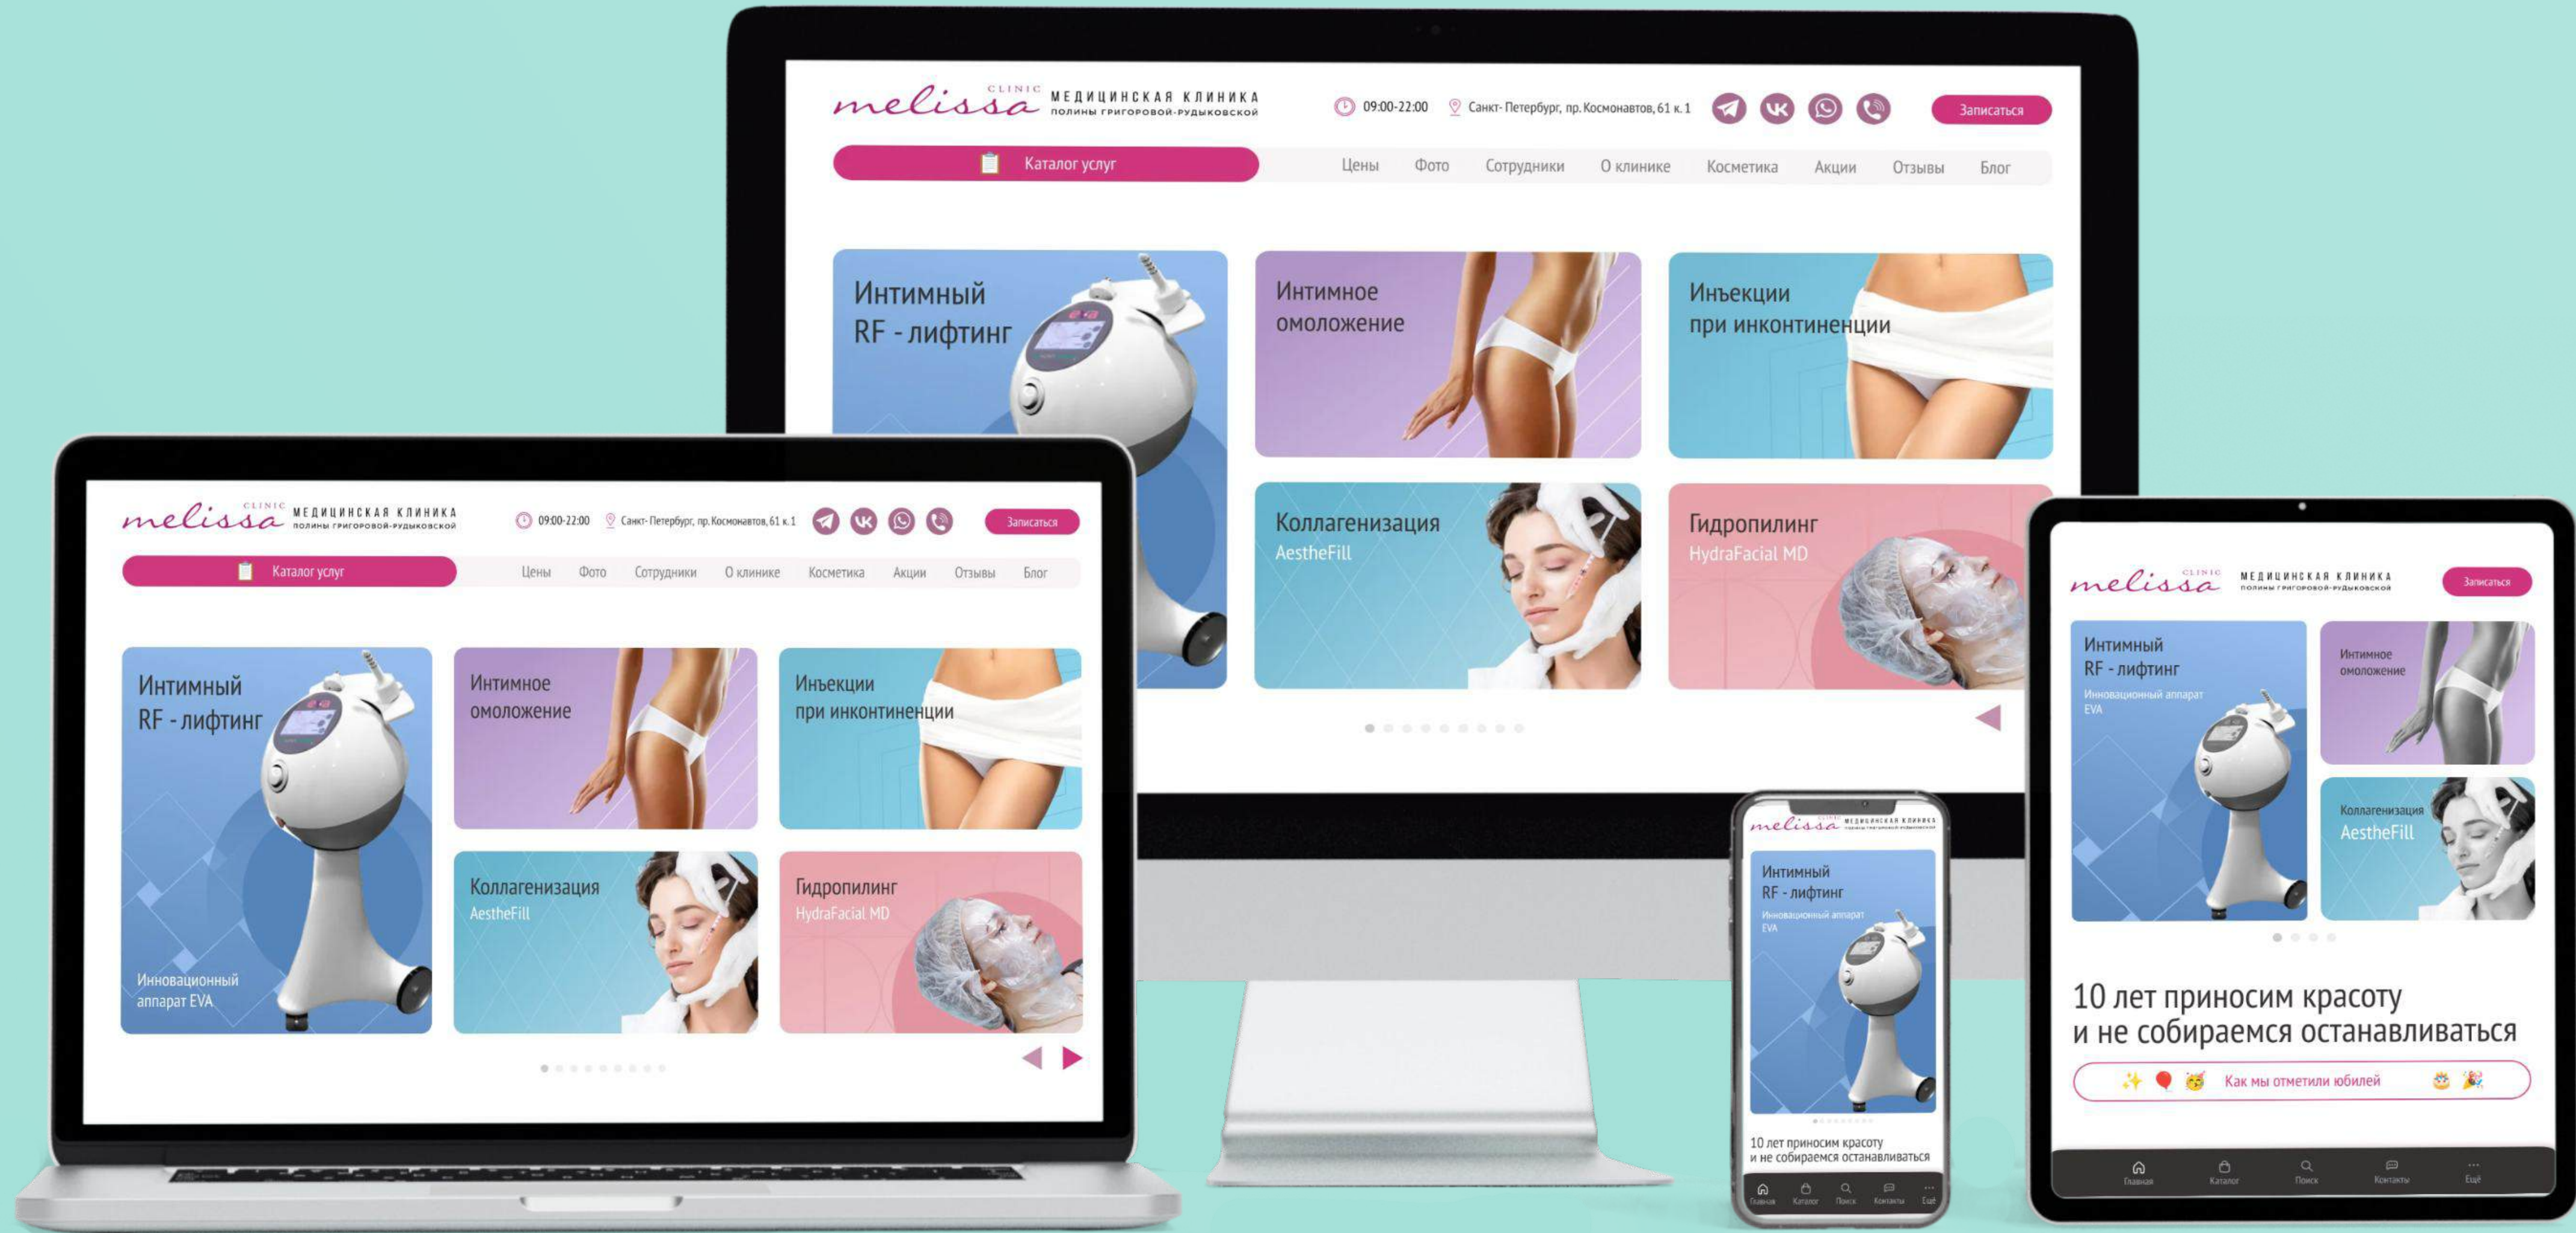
melissa CLINIC МЕДИЦИНСКАЯ КЛИНИКА ПОЛИНЫ ГРИГОРОВОЙ-РУДЫКОВСКОЙ

09:00-22:00 Санкт-Петербург, пр. Космонавтов, 61 к. 1

Записаться

Каталог услуг

Цены Фото Сотрудники О клинике Косметика Акции Отзывы Блог

Интимный RF - лифтинг

Интимное омоложение

Инъекции при инконтиненции

Коллагенизация AestheFill

Гидропилинг HydraFacial MD

melissa CLINIC МЕДИЦИНСКАЯ КЛИНИКА ПОЛИНЫ ГРИГОРОВОЙ-РУДЫКОВСКОЙ

09:00-22:00 Санкт-Петербург, пр. Космонавтов, 61 к. 1

Записаться

Каталог услуг

Цены Фото Сотрудники О клинике Косметика Акции Отзывы Блог

Интимный RF - лифтинг

Инновационный аппарат EVA

Интимное омоложение

Инъекции при инконтиненции

Коллагенизация AestheFill

Гидропилинг HydraFacial MD

melissa CLINIC МЕДИЦИНСКАЯ КЛИНИКА ПОЛИНЫ ГРИГОРОВОЙ-РУДЫКОВСКОЙ

Интимный RF - лифтинг

Инновационный аппарат EVA

10 лет приносим красоту и не собираемся останавливаться

Главная Каталог Поиск Контакты Ещё

melissa CLINIC МЕДИЦИНСКАЯ КЛИНИКА ПОЛИНЫ ГРИГОРОВОЙ-РУДЫКОВСКОЙ

Записаться

Интимный RF - лифтинг

Инновационный аппарат EVA

Интимное омоложение

Коллагенизация AestheFill

10 лет приносим красоту и не собираемся останавливаться

Как мы отметили юбилей

Главная Каталог Поиск Контакты Ещё